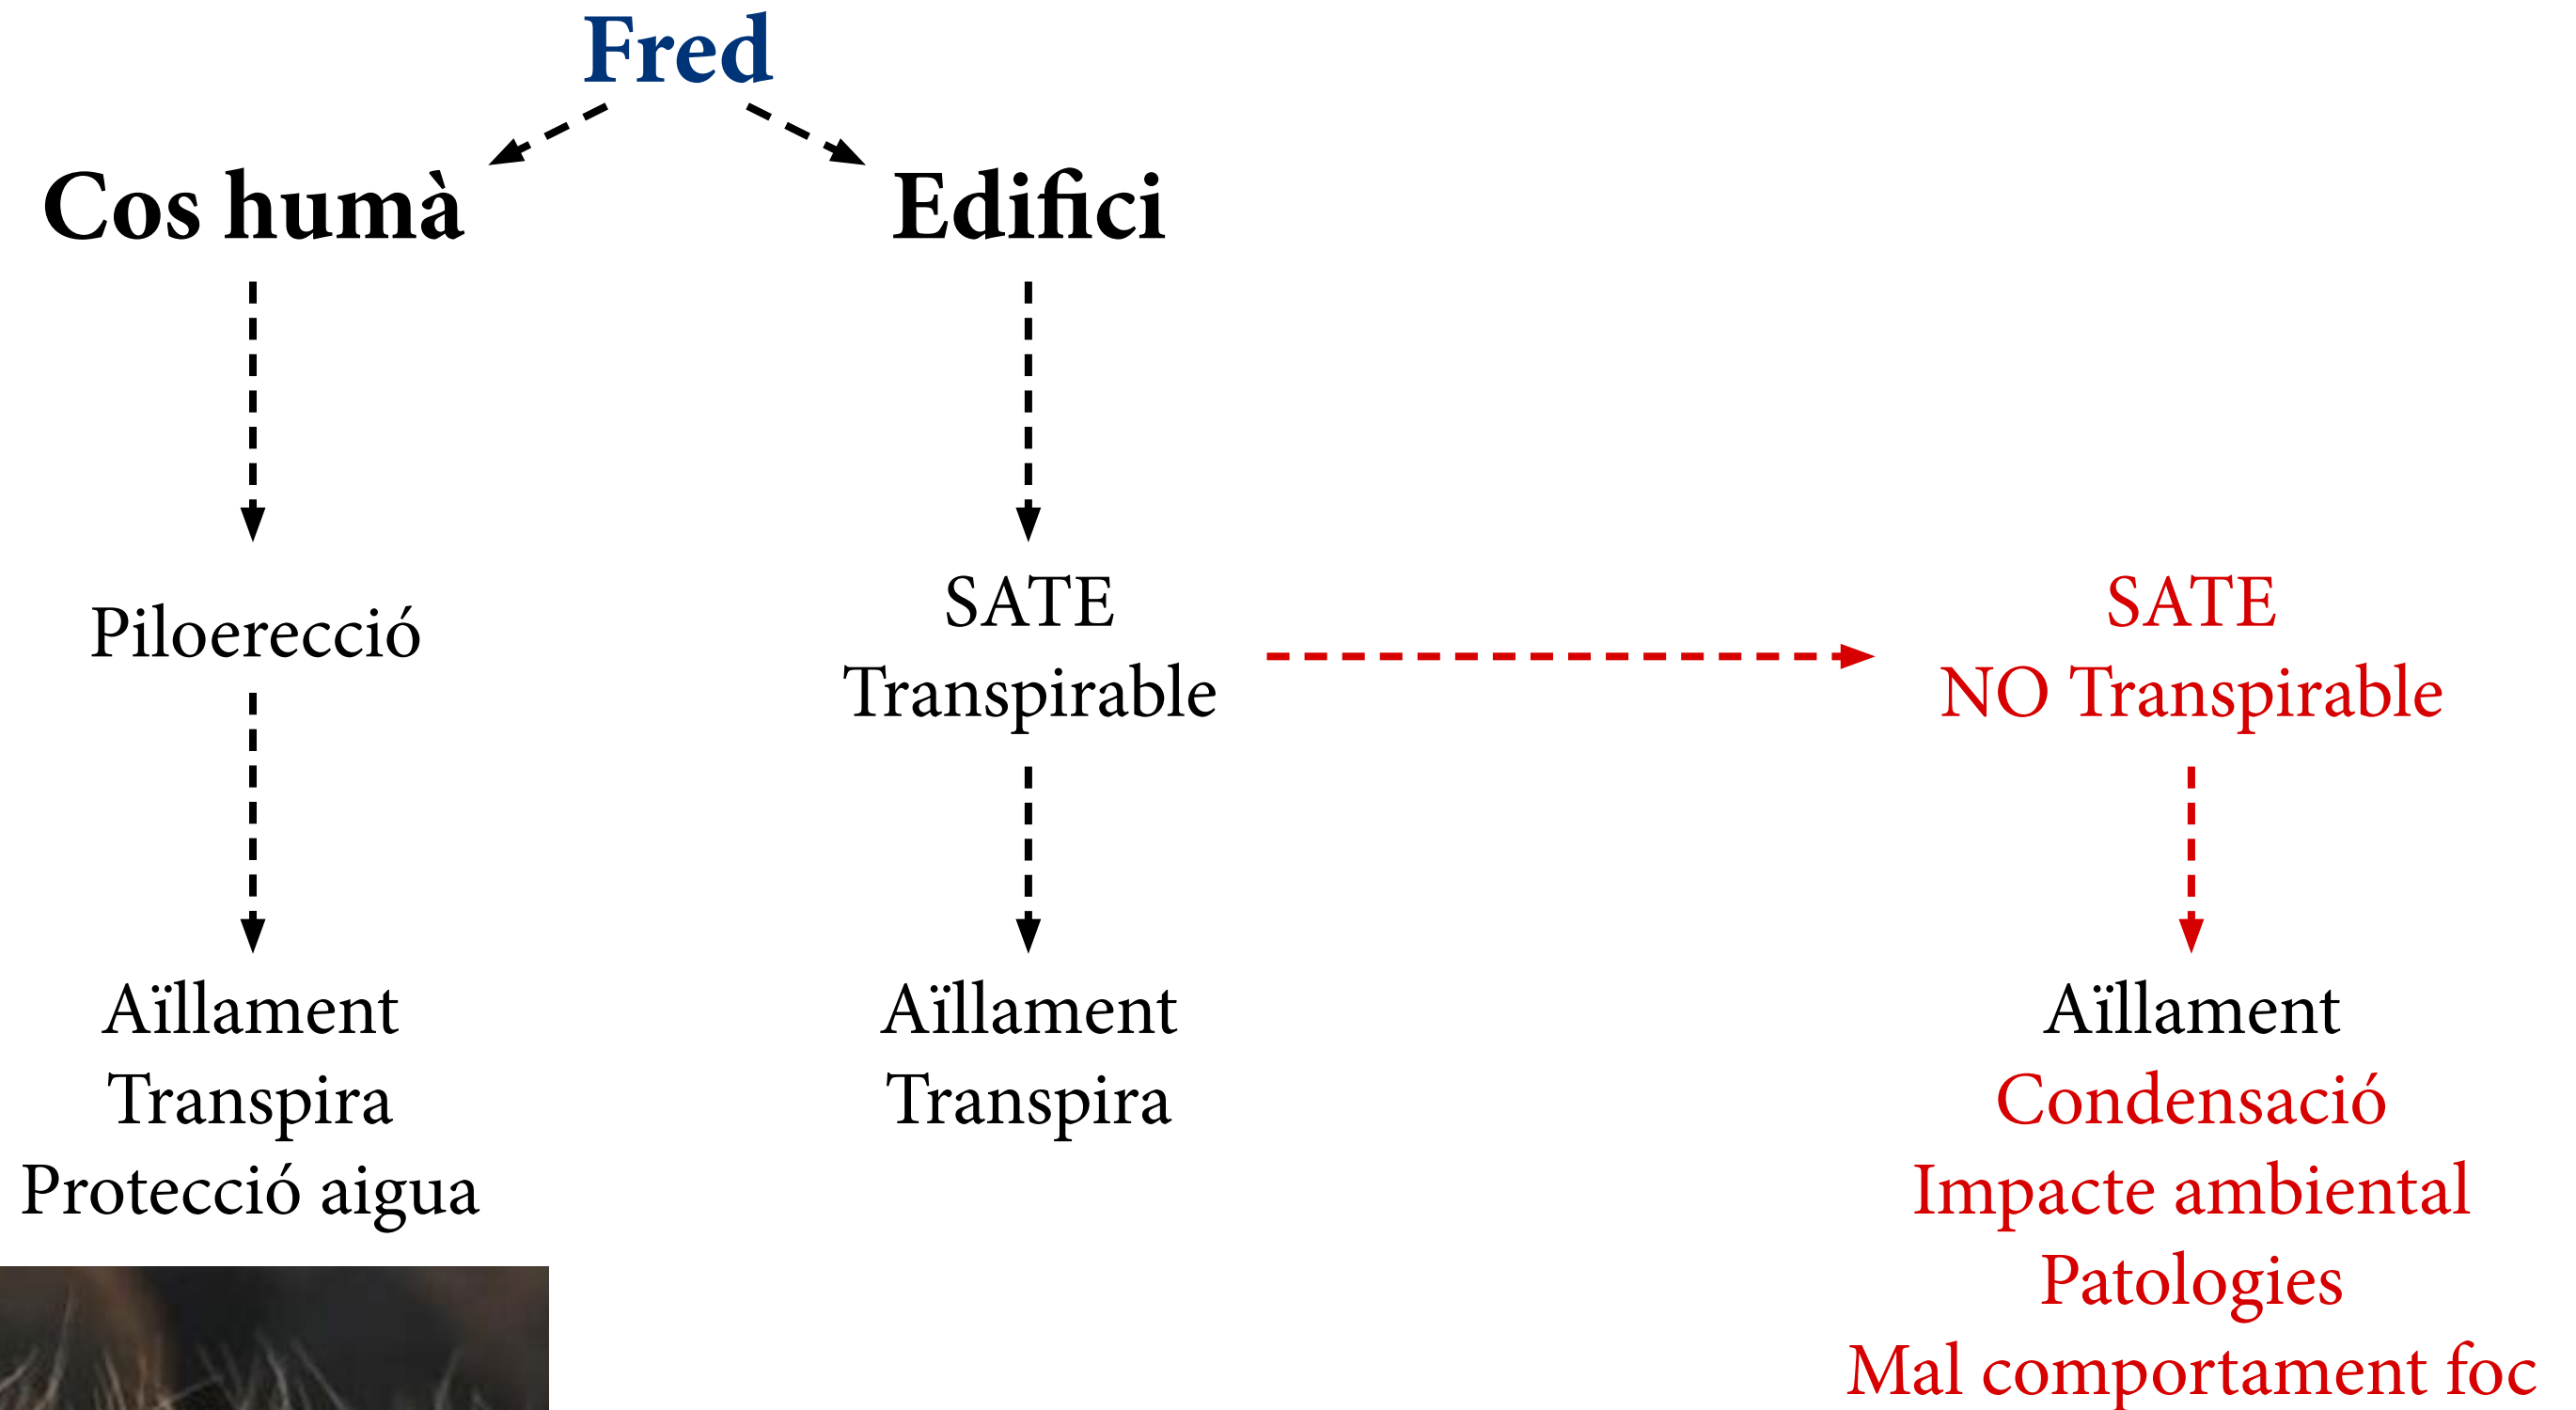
Fred

Cos humà

Edifici

Piloerecció

Aïllament
Transpira
Protecció aigua

SATE
Transpirable

Aïllament
Transpira

SATE
NO Transpirable

Aïllament
Condensació
Impacte ambiental
Patologies
Mal comportament foc